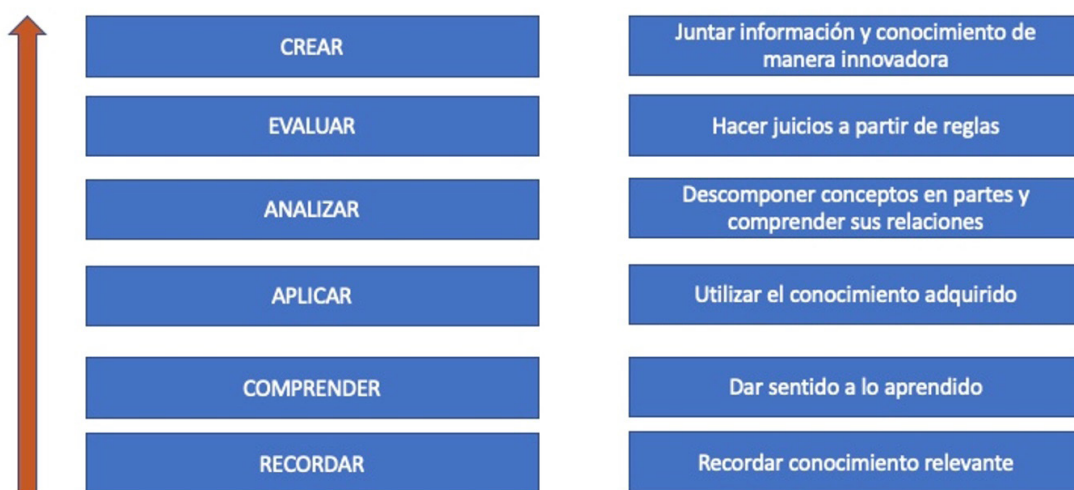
CREAR

Juntar información y conocimiento de manera innovadora

EVALUAR

Hacer juicios a partir de reglas

ANALIZAR

Descomponer conceptos en partes y comprender sus relaciones

APLICAR

Utilizar el conocimiento adquirido

COMPRENDER

Dar sentido a lo aprendido

RECORDAR

Recordar conocimiento relevante